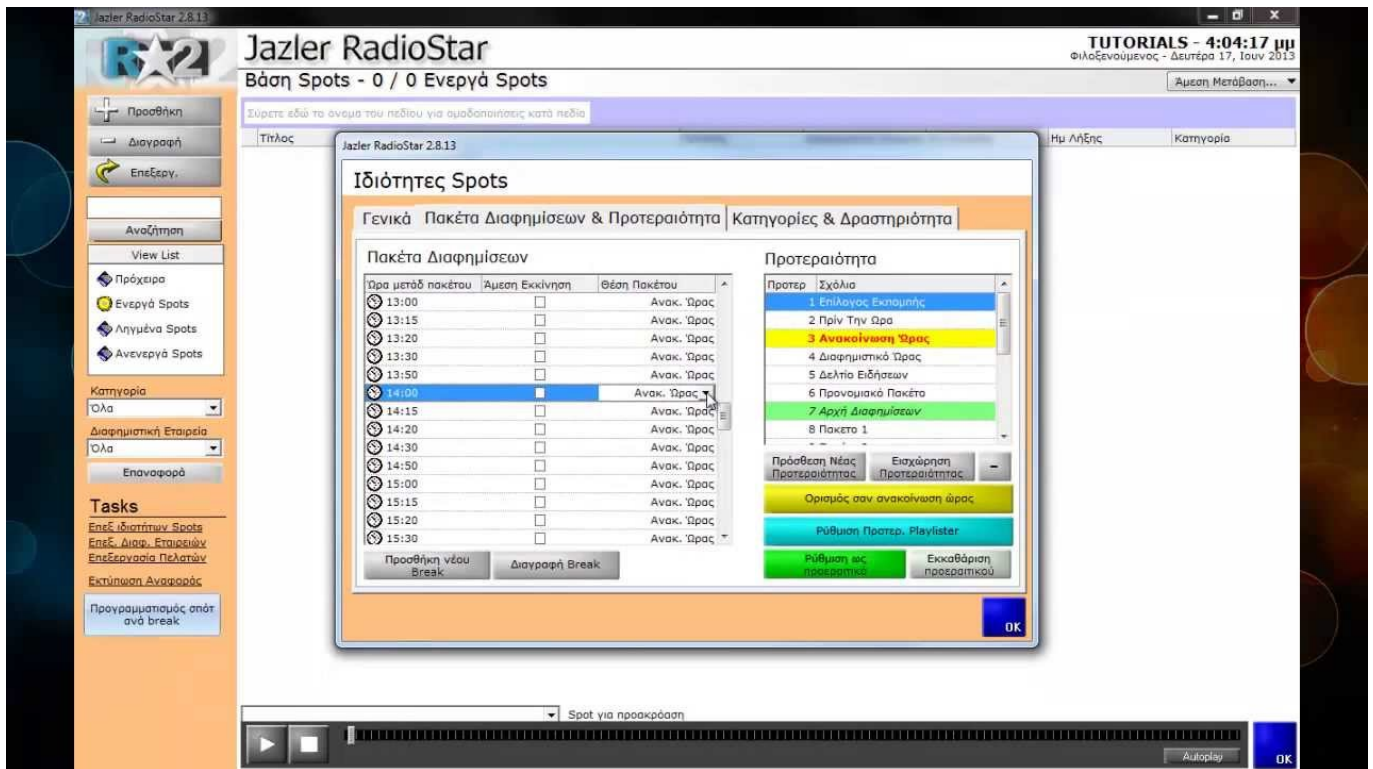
Jazler RadioStar 2.8.13

Jazler RadioStar

Βάση Spots - 0 / 0 Ενεργά Spots

TUTORIALS - 4:04:17 μμ
Φιλοξενούμενος - Δευτέρα 17, Ιουν 2013

Άμεση Μετάβαση...

Σύρετε εδώ το όνομα του πεδίου για ομαδοποιήσεις κατά πεδία

Τίτλος | Ημ Λήξης | Κατηγορία

Προσθήκη
Διαγραφή
Επεξεργ.

Αναζήτηση
View List
Πρόχειρα
Ενεργά Spots
Ληγμένα Spots
Ανενεργά Spots

Κατηγορία
Όλα
Διαφημιστική Εταιρεία
Όλα
Επαναφορά

Tasks
Επεξ. ιδιοτήτων Spots
Επεξ. Διαφ. Εταιρειών
Επεξεργασία Πελατών
Εκτύπωση Αναφοράς

Προγραμματισμός σπότ ανά break

Jazler RadioStar 2.8.13

Ιδιότητες Spots

Γενικά | Πακέτα Διαφημίσεων & Προτεραιότητα | Κατηγορίες & Δραστηριότητα

Πακέτα Διαφημίσεων

| Ώρα μετάδ πακέτου | Άμεση Εκκίνηση | Θέση Πακέτου |
|---|---|---|
| 13:00 | ☐ | Ανακ. Ώρας |
| 13:15 | ☐ | Ανακ. Ώρας |
| 13:20 | ☐ | Ανακ. Ώρας |
| 13:30 | ☐ | Ανακ. Ώρας |
| 13:50 | ☐ | Ανακ. Ώρας |
| 14:00 | ☐ | Ανακ. Ώρας |
| 14:15 | ☐ | Ανακ. Ώρας |
| 14:20 | ☐ | Ανακ. Ώρας |
| 14:30 | ☐ | Ανακ. Ώρας |
| 14:50 | ☐ | Ανακ. Ώρας |
| 15:00 | ☐ | Ανακ. Ώρας |
| 15:15 | ☐ | Ανακ. Ώρας |
| 15:20 | ☐ | Ανακ. Ώρας |
| 15:30 | ☐ | Ανακ. Ώρας |

Προσθήκη νέου Break
Διαγραφή Break

Προτεραιότητα

| Προτερ | Σχόλια |
|---|---|
| | 1 Επίλογος Εκπομπής |
| | 2 Πρίν Την Ώρα |
| | 3 Ανακοίνωση Ώρας |
| | 4 Διαφημιστικό Ώρας |
| | 5 Δελτίο Ειδήσεων |
| | 6 Προνομιακό Πακέτο |
| | 7 Αρχή Διαφημίσεων |
| | 8 Πακετο 1 |

Πρόσθεση Νέας Προτεραιότητας
Εισχώρηση Προτεραιότητας
-
Ορισμός σαν ανακοίνωση ώρας
Ρύθμιση Προτερ. Playlister
Ρύθμιση ως προεραιτικό
Εκκαθάριση προεραιτικού

OK

Spot για προακρόαση

Autoplay

OK